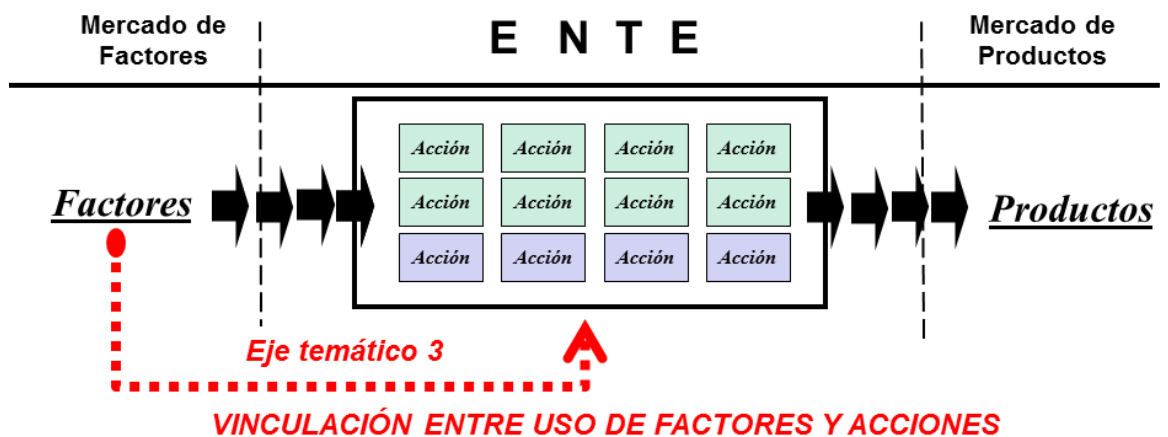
Mercado de Factores

E N T E

Mercado de Productos

Factores

| Acción | Acción | Acción | Acción |
|---|---|---|---|
| Acción | Acción | Acción | Acción |
| Acción | Acción | Acción | Acción |

Productos

Eje temático 3

VINCULACIÓN ENTRE USO DE FACTORES Y ACCIONES